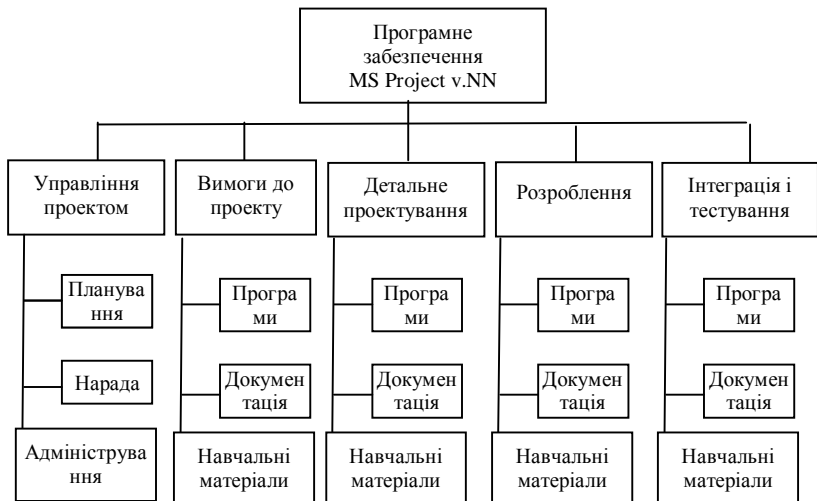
Програмне забезпечення MS Project v.NN

Управління проектом

Планування

Нарада

Адміністрування

Вимоги до проекту

Програми

Документація

Навчальні матеріали

Детальне проектування

Програми

Документація

Навчальні матеріали

Розроблення

Програми

Документація

Навчальні матеріали

Інтеграція і тестування

Програми

Документація

Навчальні матеріали